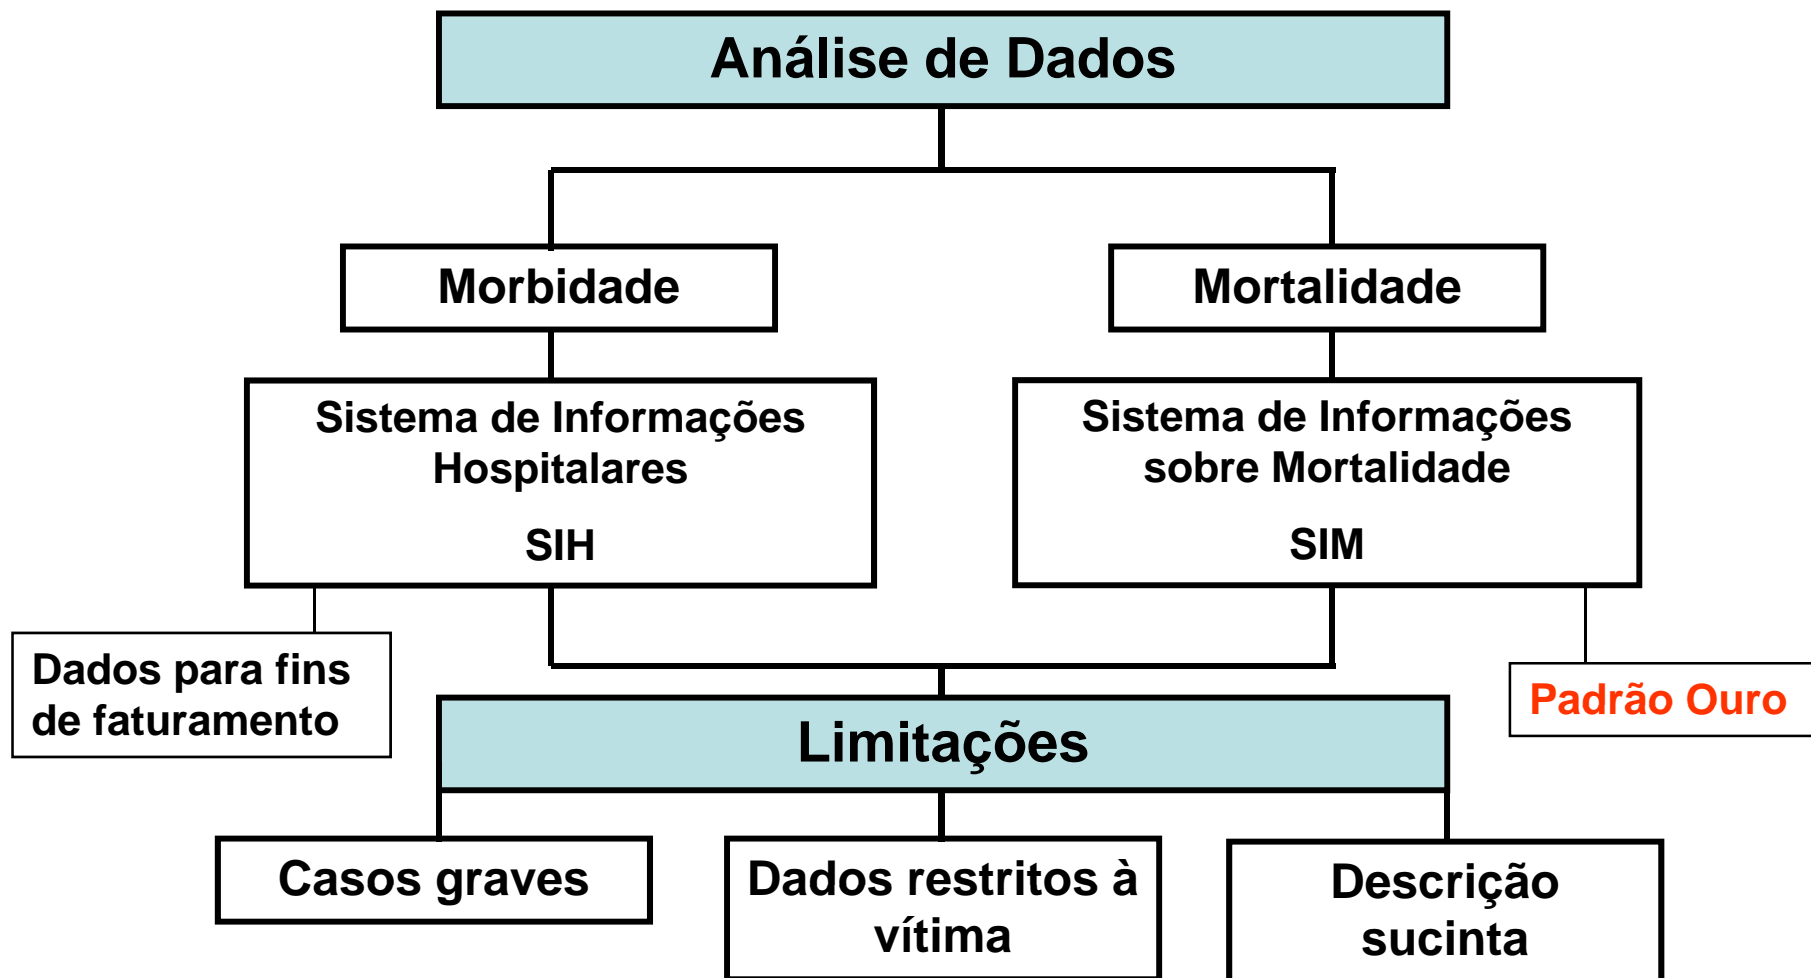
Análise de Dados

Morbidade

Mortalidade

Sistema de Informações Hospitalares

SIH

Sistema de Informações sobre Mortalidade

SIM

Dados para fins de faturamento

Padrão Ouro

Limitações

Casos graves

Dados restritos à vítima

Descrição sucinta